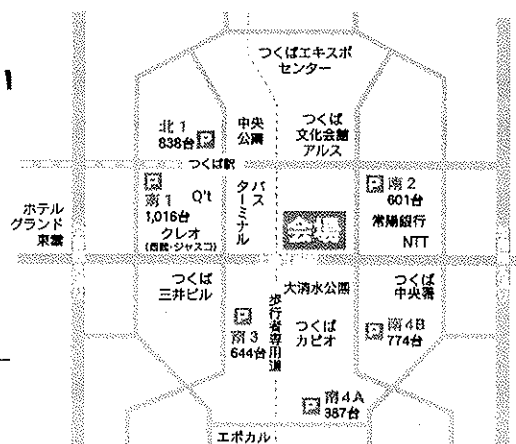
つくばエキスポ
センター

北 1
838台

中央
公園

つくば
文化会館
アルス

つくば駅

南 1
1,016台

Q't

クレオ
(西武・ジャスコ)

バス
ターミナル

会場

南 2
601台

常陽銀行

NTT

ホテル
グランド
東雲

つくば
三井ビル

大清水公園

つくば
中央署

南 3
644台

歩行者専用道

つくば
カピオ

南 4 B
774台

南 4 A
387台

エポカル